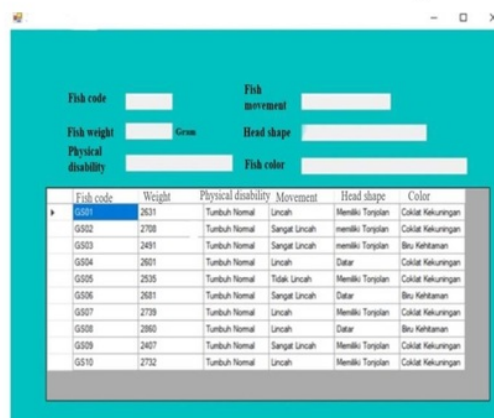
Fish code

Fish weight Gram

Physical disability

Fish movement

Head shape

Fish color

| Fish code | Weight | Physical disability | Movement | Head shape | Color |
|---|---|---|---|---|---|
| GS01 | 2631 | Tumbuh Normal | Lincah | Memiliki Tonjolan | Coklat Kekuningan |
| GS02 | 2708 | Tumbuh Normal | Sangat Lincah | memiliki Tonjolan | Coklat Kekuningan |
| GS03 | 2491 | Tumbuh Normal | Sangat Lincah | memiliki Tonjolan | Biru Kehitaman |
| GS04 | 2601 | Tumbuh Normal | Lincah | Datar | Coklat Kekuningan |
| GS05 | 2535 | Tumbuh Normal | Tidak Lincah | Memiliki Tonjolan | Coklat Kekuningan |
| GS06 | 2681 | Tumbuh Normal | Sangat Lincah | Datar | Biru Kehitaman |
| GS07 | 2739 | Tumbuh Normal | Lincah | Memiliki Tonjolan | Coklat Kekuningan |
| GS08 | 2860 | Tumbuh Normal | Lincah | Datar | Biru Kehitaman |
| GS09 | 2407 | Tumbuh Normal | Sangat Lincah | Memiliki Tonjolan | Coklat Kekuningan |
| GS10 | 2732 | Tumbuh Normal | Lincah | Memiliki Tonjolan | Coklat Kekuningan |